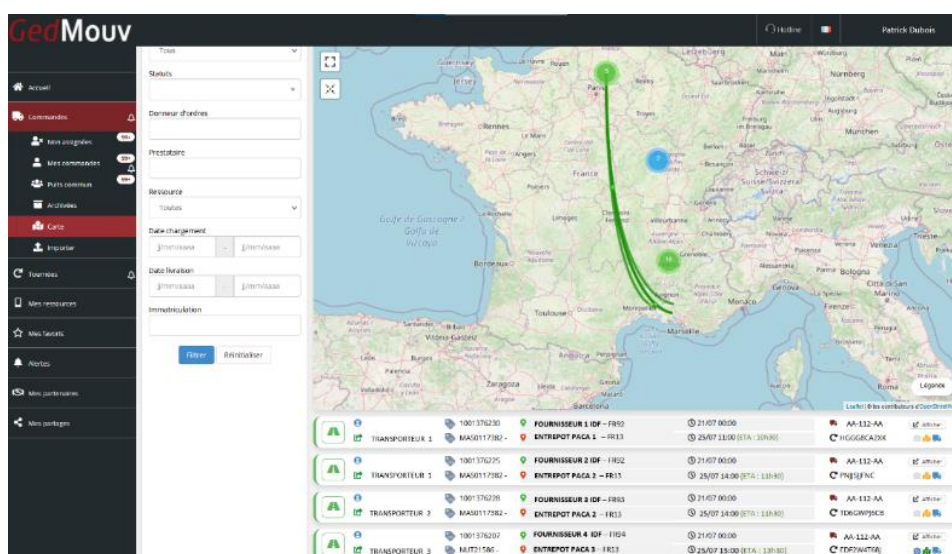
GedMouv

Hotline

Patrick Dubois

Accueil

Commandes

Mes assignées

Mes commandes

Pots commun

Archivées

Carte

Importer

Tournées

Mes ressources

Mes favoris

Alertes

Mes partenaires

Mes partages

Tous

Statuts

Donneur d'ordres

Prestataire

Ressource

Toutes

Date chargement

jj/mm/aaaa - jj/mm/aaaa

Date livraison

jj/mm/aaaa - jj/mm/aaaa

Immatriculation

Filtrer

Réinitialiser

Golfe de Gascogne / Golfo de Bizkaia

Paris

France

Rennes

Bordeaux

Toulouse

Marseille

Monaco

Barcelona

Zaragoza

München

Nürnberg

Bologna

Venezia

Roma

Légende

Leaflet | © les contributeurs d'OpenStreetMap

| | | | | | |
|---|---|---|---|---|---|
| TRANSPORTEUR 1 | 1001376230 / MAS0117382 - | FOURNISSEUR 1 IDF - FR92 / ENTREPOT PACA 1 - FR13 | 21/07 00:00 / 25/07 11:00 (ETA : 10h30) | AA-112-AA / HGGGBCA2XK | afficher |
| TRANSPORTEUR 1 | 1001376225 / MAS0117382 - | FOURNISSEUR 2 IDF - FR92 / ENTREPOT PACA 2 - FR13 | 21/07 00:00 / 25/07 14:00 (ETA : 11h30) | AA-112-AA / PNJSJFNC | afficher |
| TRANSPORTEUR 2 | 1001376228 / MAS0117382 - | FOURNISSEUR 3 IDF - FR93 / ENTREPOT PACA 2 - FR13 | 21/07 00:00 / 25/07 14:00 (ETA : 11h30) | AA-112-AA / TD6GWPJ5C8 | afficher |
| TRANSPORTEUR 3 | 1001376207 / NUT21586 - | FOURNISSEUR 4 IDF - FR94 / ENTREPOT PACA 3 - FR13 | 21/07 00:00 / 25/07 15:00 (ETA : 13h30) | AA-112-AA / FDF2W4T6RJ | afficher |